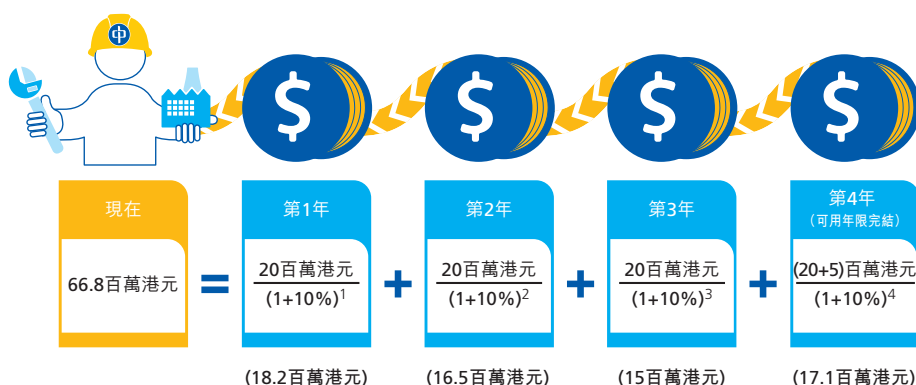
中

$ $ $ $

現在

66.8百萬港元 = 

第1年

$\frac{20百萬港元}{(1+10\%)^1}$ +

第2年

$\frac{20百萬港元}{(1+10\%)^2}$ +

第3年

$\frac{20百萬港元}{(1+10\%)^3}$ +

第4年
（可用年限完結）

$\frac{(20+5)百萬港元}{(1+10\%)^4}$

(18.2百萬港元)

(16.5百萬港元)

(15百萬港元)

(17.1百萬港元)